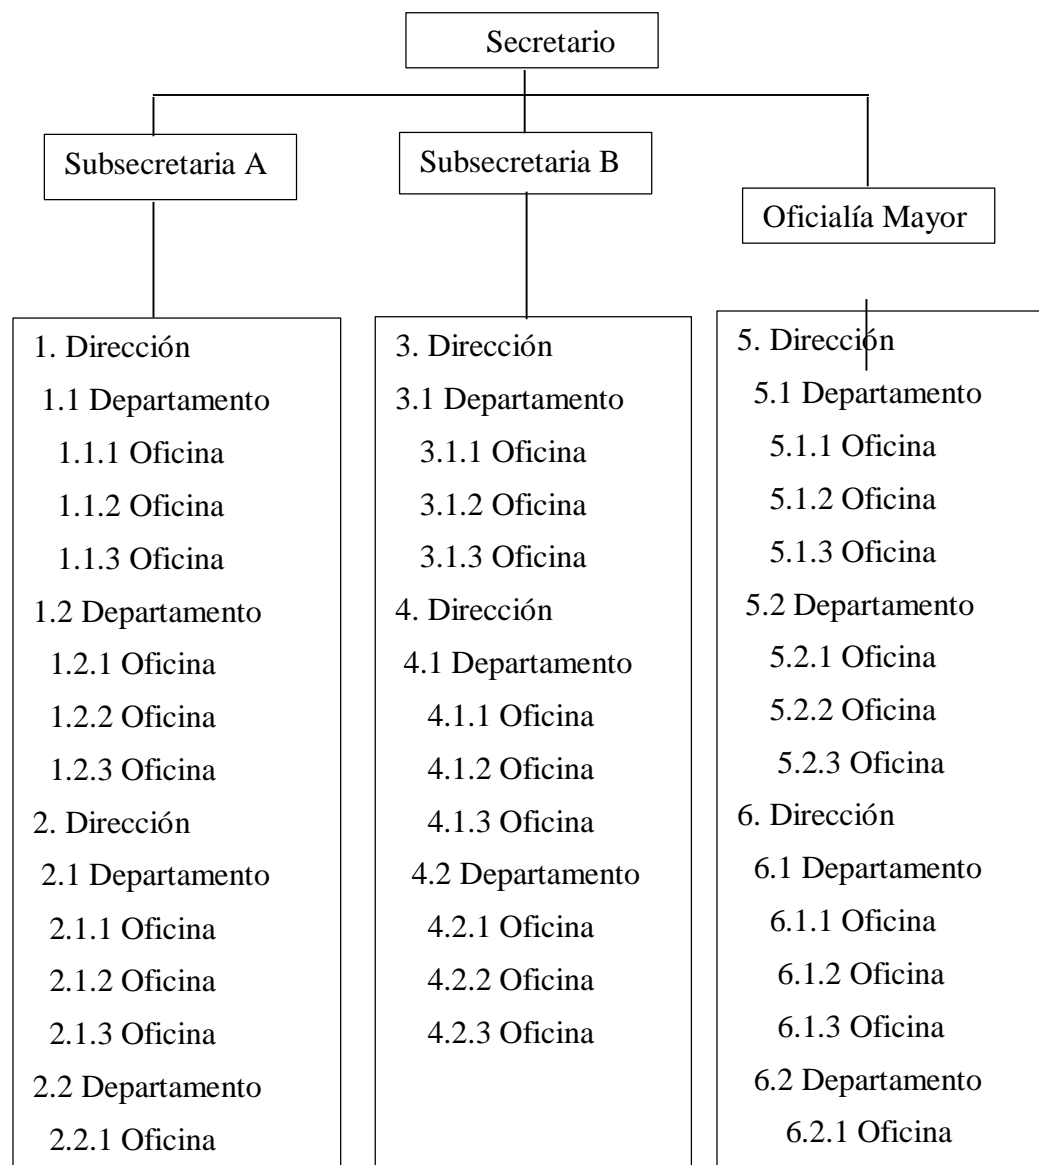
Secretario

Subsecretaria A

Subsecretaria B

Oficialía Mayor

1. Dirección
1.1 Departamento
1.1.1 Oficina
1.1.2 Oficina
1.1.3 Oficina
1.2 Departamento
1.2.1 Oficina
1.2.2 Oficina
1.2.3 Oficina
2. Dirección
2.1 Departamento
2.1.1 Oficina
2.1.2 Oficina
2.1.3 Oficina
2.2 Departamento
2.2.1 Oficina

3. Dirección
3.1 Departamento
3.1.1 Oficina
3.1.2 Oficina
3.1.3 Oficina
4. Dirección
4.1 Departamento
4.1.1 Oficina
4.1.2 Oficina
4.1.3 Oficina
4.2 Departamento
4.2.1 Oficina
4.2.2 Oficina
4.2.3 Oficina

5. Dirección
5.1 Departamento
5.1.1 Oficina
5.1.2 Oficina
5.1.3 Oficina
5.2 Departamento
5.2.1 Oficina
5.2.2 Oficina
5.2.3 Oficina
6. Dirección
6.1 Departamento
6.1.1 Oficina
6.1.2 Oficina
6.1.3 Oficina
6.2 Departamento
6.2.1 Oficina